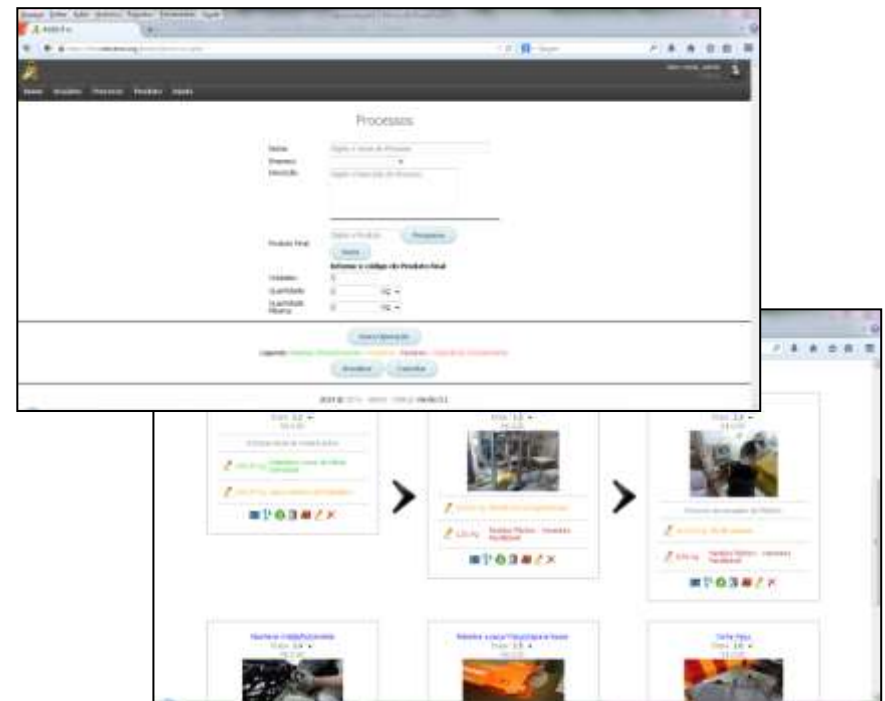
Processos

Nome

Processo

Descrição

Produto Final

Pesquisar

Informe o código do Produto final

Unidades

Quantidade

Quantidade Mínima

Nova Operação

Legenda:

Cancelar

Tempo: 1.2

Tempo: 1.3

Tempo: 1.4

Tempo: 1.5

Tempo: 1.6